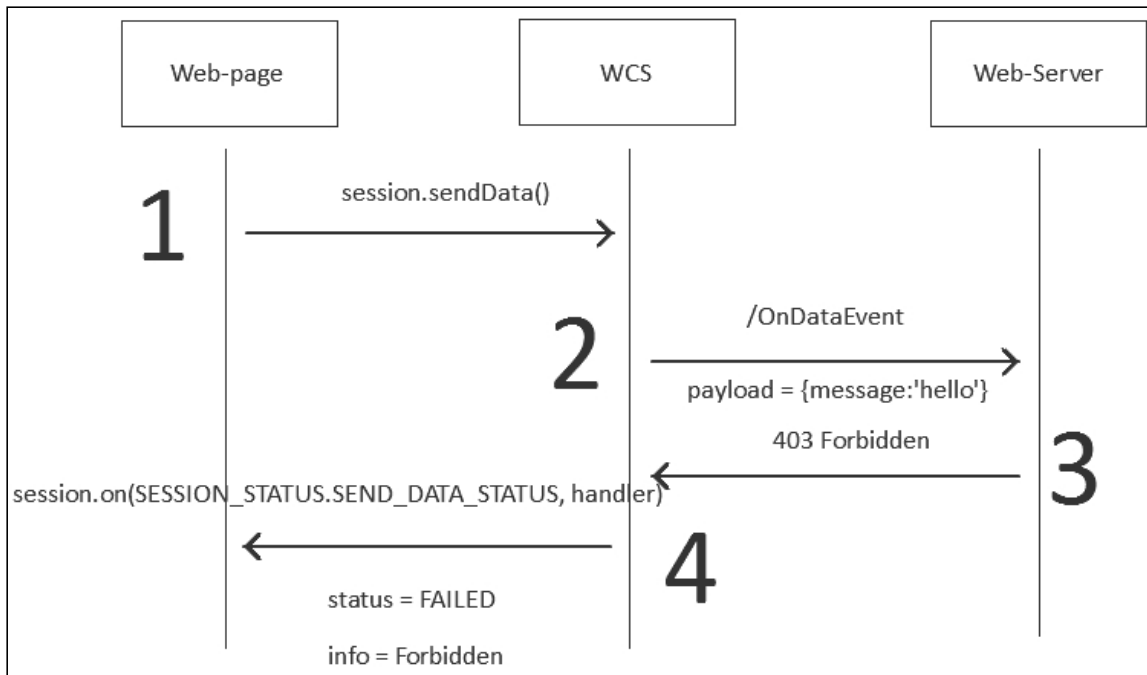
Web-page

WCS

Web-Server

1

session.sendData()

2

/OnDataEvent

payload = {message:'hello'}

403 Forbidden

3

session.on(SESSION_STATUS.SEND_DATA_STATUS, handler)

4

status = FAILED

info = Forbidden